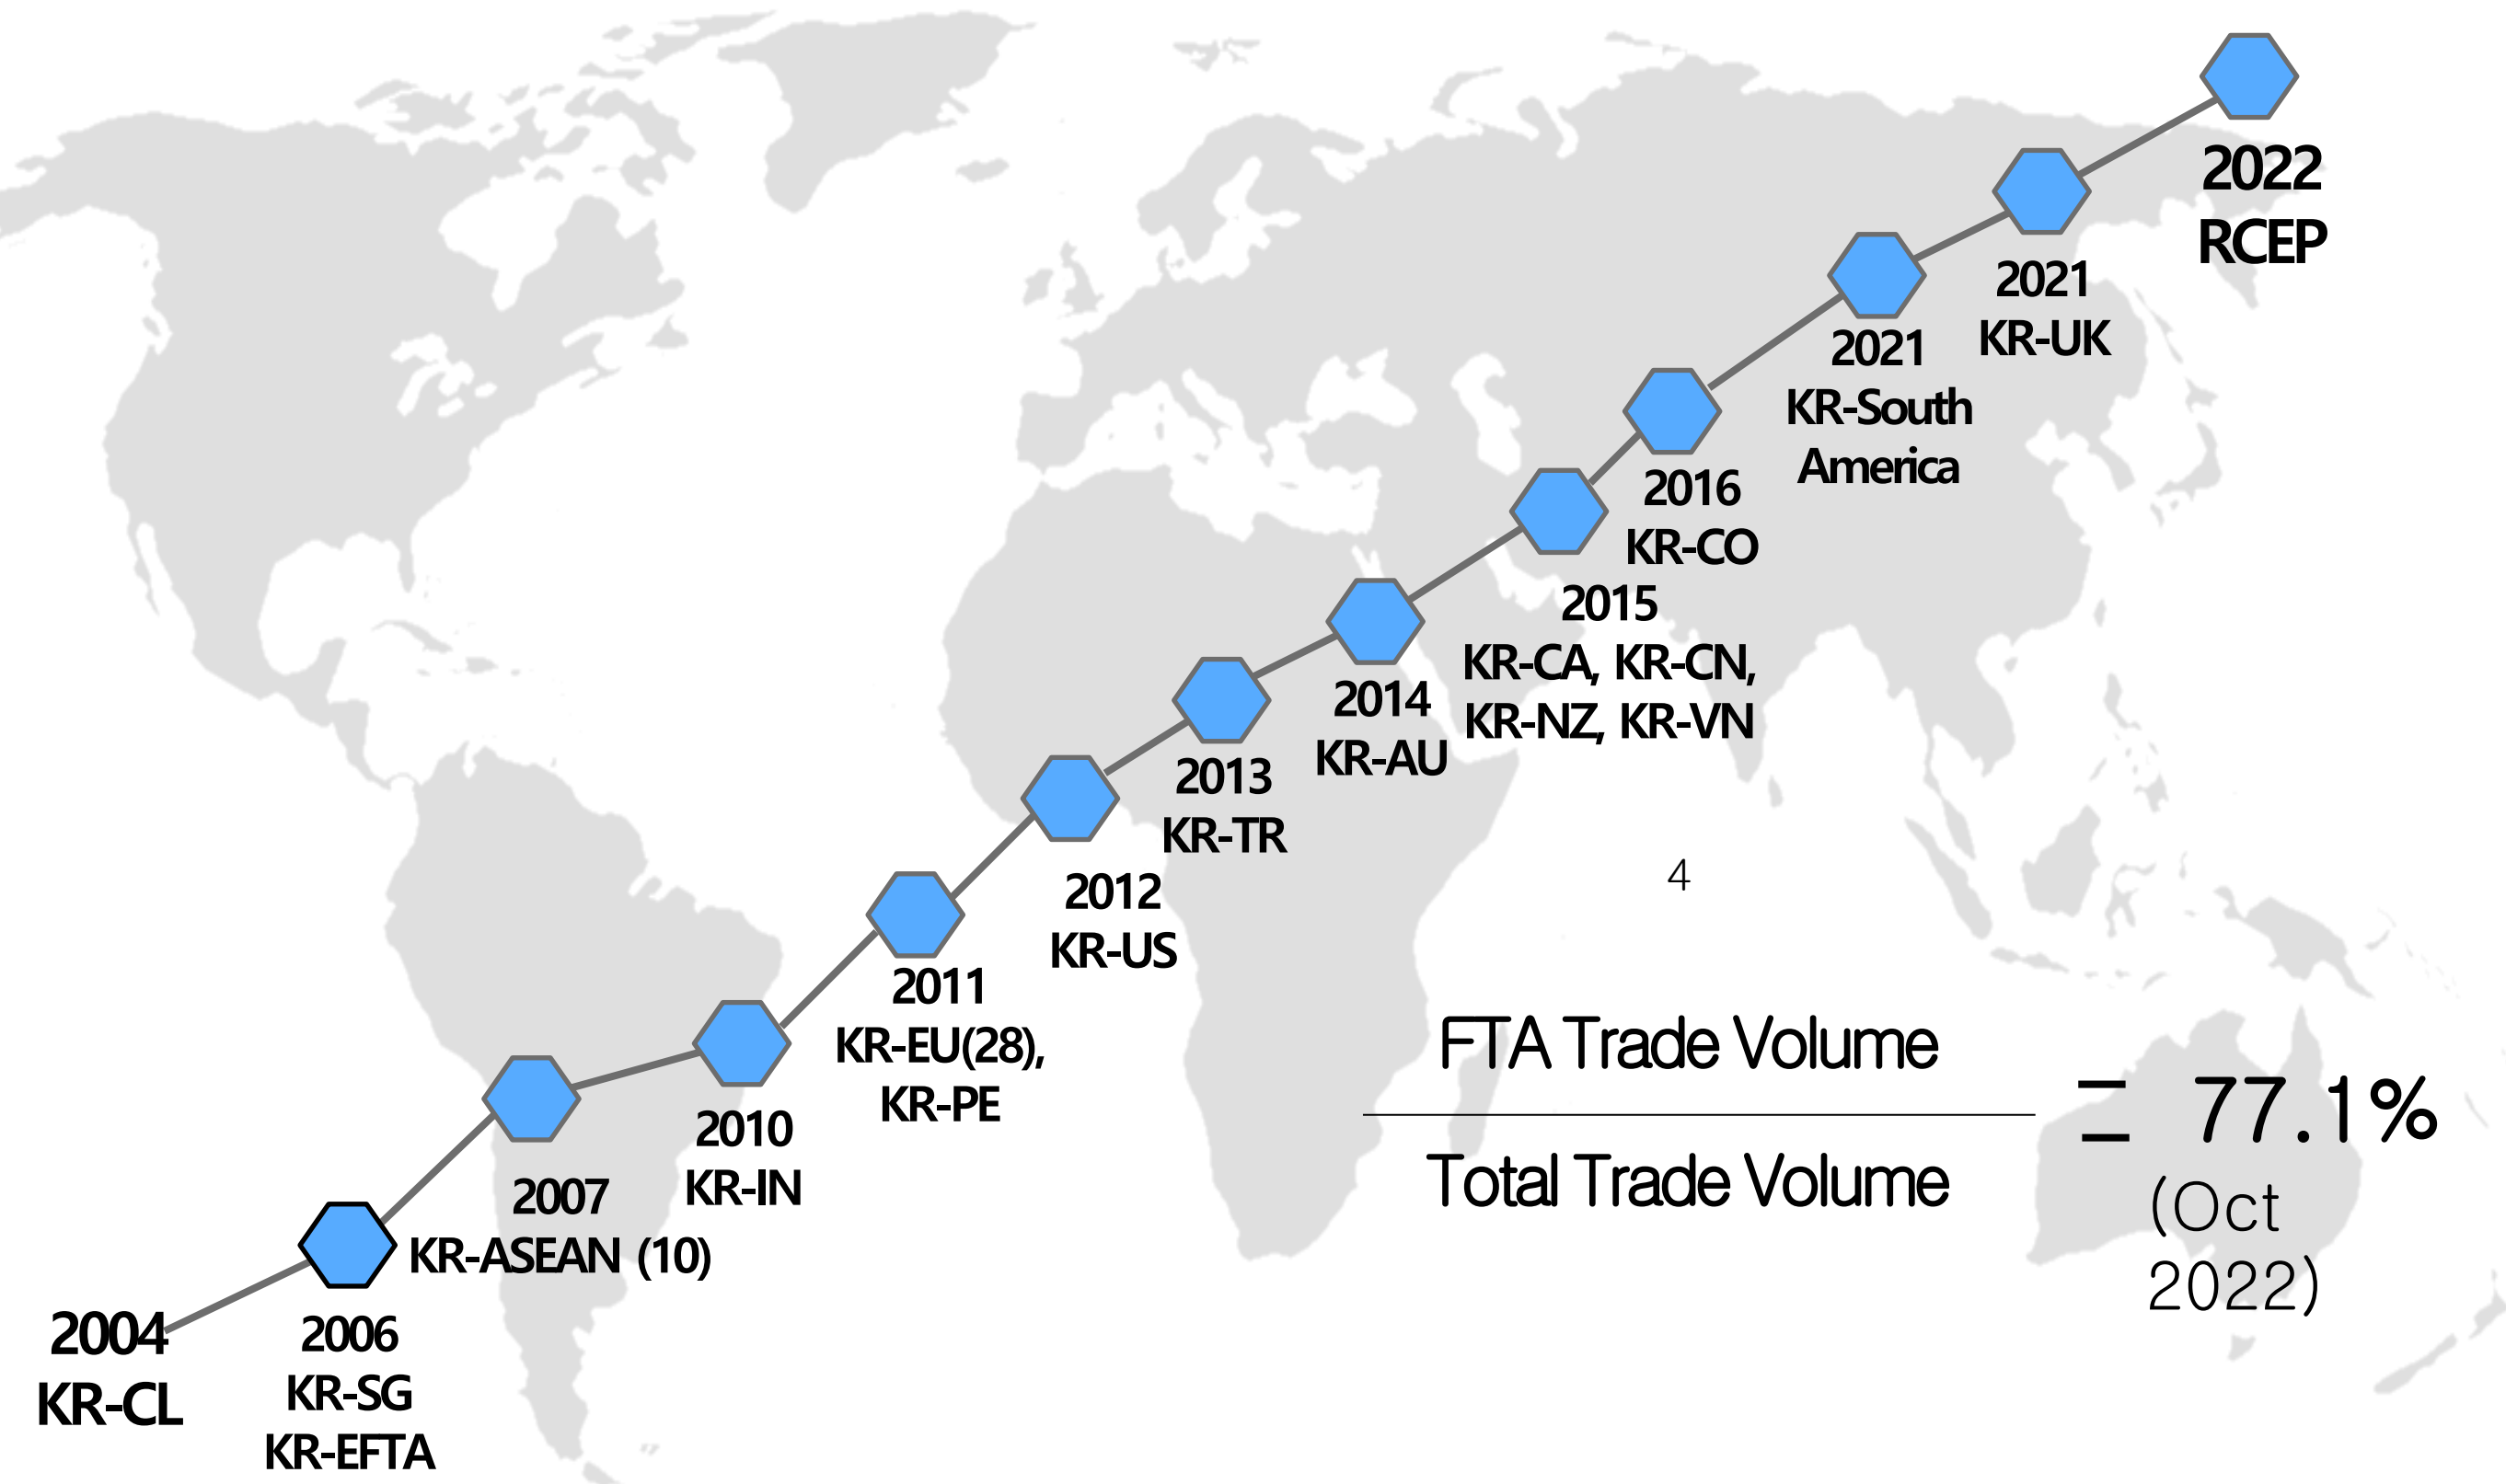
2004
KR-CL

2006
KR-SG
KR-EFTA

2007
KR-ASEAN (10)

2010
KR-IN

2011
KR-EU(28),
KR-PE

2012
KR-US

2013
KR-TR

2014
KR-AU

2015
KR-CA, KR-CN,
KR-NZ, KR-VN

2016
KR-CO

2021
KR-South
America

2021
KR-UK

2022
RCEP

4

$\frac{\text{FTA Trade Volume}}{\text{Total Trade Volume}} = 77.1\%$
(Oct 2022)